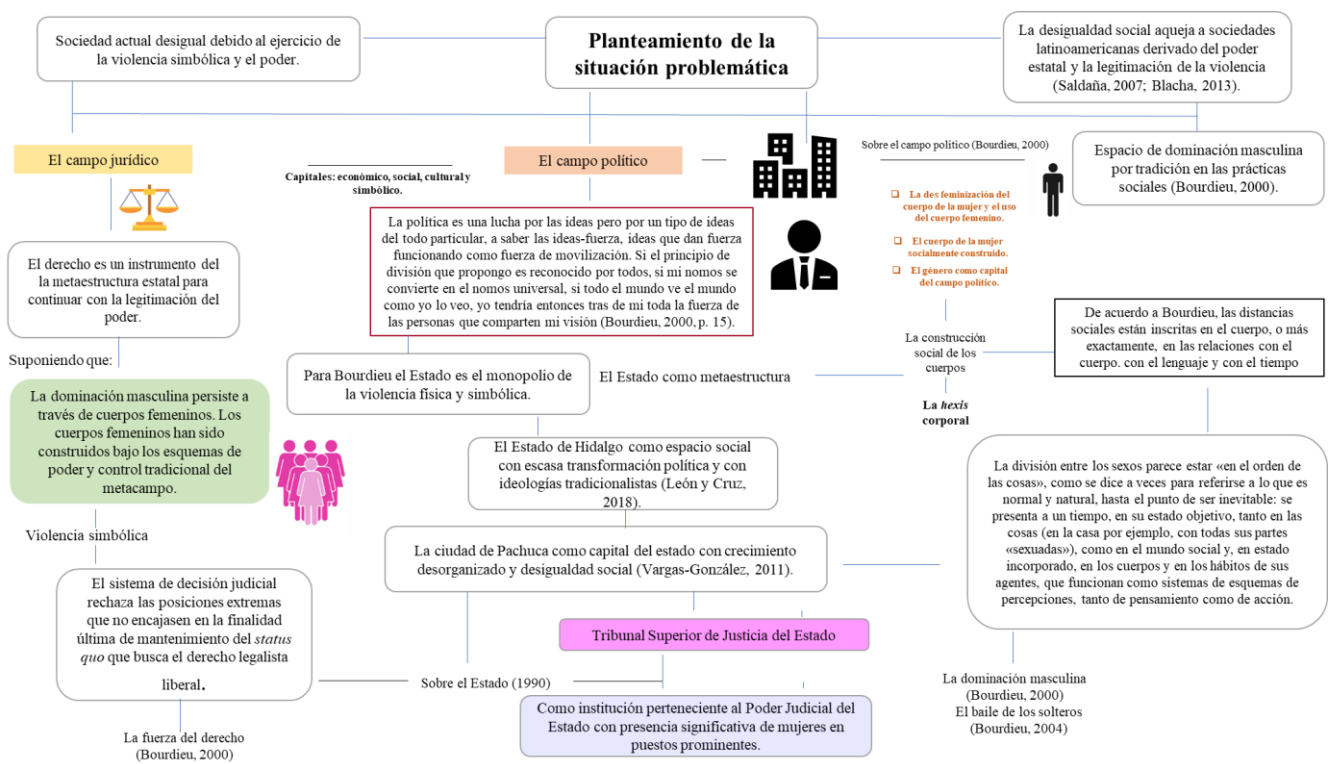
Sociedad actual desigual debido al ejercicio de la violencia simbólica y el poder.

Planteamiento de la situación problemática

La desigualdad social aqueja a sociedades latinoamericanas derivado del poder estatal y la legitimación de la violencia (Saldaña, 2007; Blacha, 2013).

El campo jurídico

Capitales: económico, social, cultural y simbólico.

El campo político

Sobre el campo político (Bourdieu, 2000)

Espacio de dominación masculina por tradición en las prácticas sociales (Bourdieu, 2000).

La des feminización del cuerpo de la mujer y el uso del cuerpo femenino.

El cuerpo de la mujer socialmente construido.

El género como capital del campo político.

El derecho es un instrumento del la metaestructura estatal para continuar con la legitimación del poder.

La política es una lucha por las ideas pero por un tipo de ideas del todo particular, a saber las ideas-fuerza, ideas que dan fuerza funcionando como fuerza de movilización. Si el principio de división que propongo es reconocido por todos, si mi nomos se convierte en el nomos universal, si todo el mundo ve el mundo como yo lo veo, yo tendría entonces tras de mi toda la fuerza de las personas que comparten mi visión (Bourdieu, 2000, p. 15).

De acuerdo a Bourdieu, las distancias sociales están inscritas en el cuerpo, o más exactamente, en las relaciones con el cuerpo. con el lenguaje y con el tiempo

La construcción social de los cuerpos

Suponiendo que:

Para Bourdieu el Estado es el monopolio de la violencia física y simbólica.

El Estado como metaestructura

La *hexis* corporal

La dominación masculina persiste a través de cuerpos femeninos. Los cuerpos femeninos han sido construidos bajo los esquemas de poder y control tradicional del metacampo.

El Estado de Hidalgo como espacio social con escasa transformación política y con ideologías tradicionalistas (León y Cruz, 2018).

La división entre los sexos parece estar «en el orden de las cosas», como se dice a veces para referirse a lo que es normal y natural, hasta el punto de ser inevitable: se presenta a un tiempo, en su estado objetivo, tanto en las cosas (en la casa por ejemplo, con todas sus partes «sexuadas»), como en el mundo social y, en estado incorporado, en los cuerpos y en los hábitos de sus agentes, que funcionan como sistemas de esquemas de percepciones, tanto de pensamiento como de acción.

Violencia simbólica

La ciudad de Pachuca como capital del estado con crecimiento desorganizado y desigualdad social (Vargas-González, 2011).

El sistema de decisión judicial rechaza las posiciones extremas que no encajasen en la finalidad última de mantenimiento del *status quo* que busca el derecho legalista liberal.

Tribunal Superior de Justicia del Estado

Sobre el Estado (1990)

La dominación masculina (Bourdieu, 2000)
El baile de los solteros (Bourdieu, 2004)

Como institución perteneciente al Poder Judicial del Estado con presencia significativa de mujeres en puestos prominentes.

La fuerza del derecho (Bourdieu, 2000)